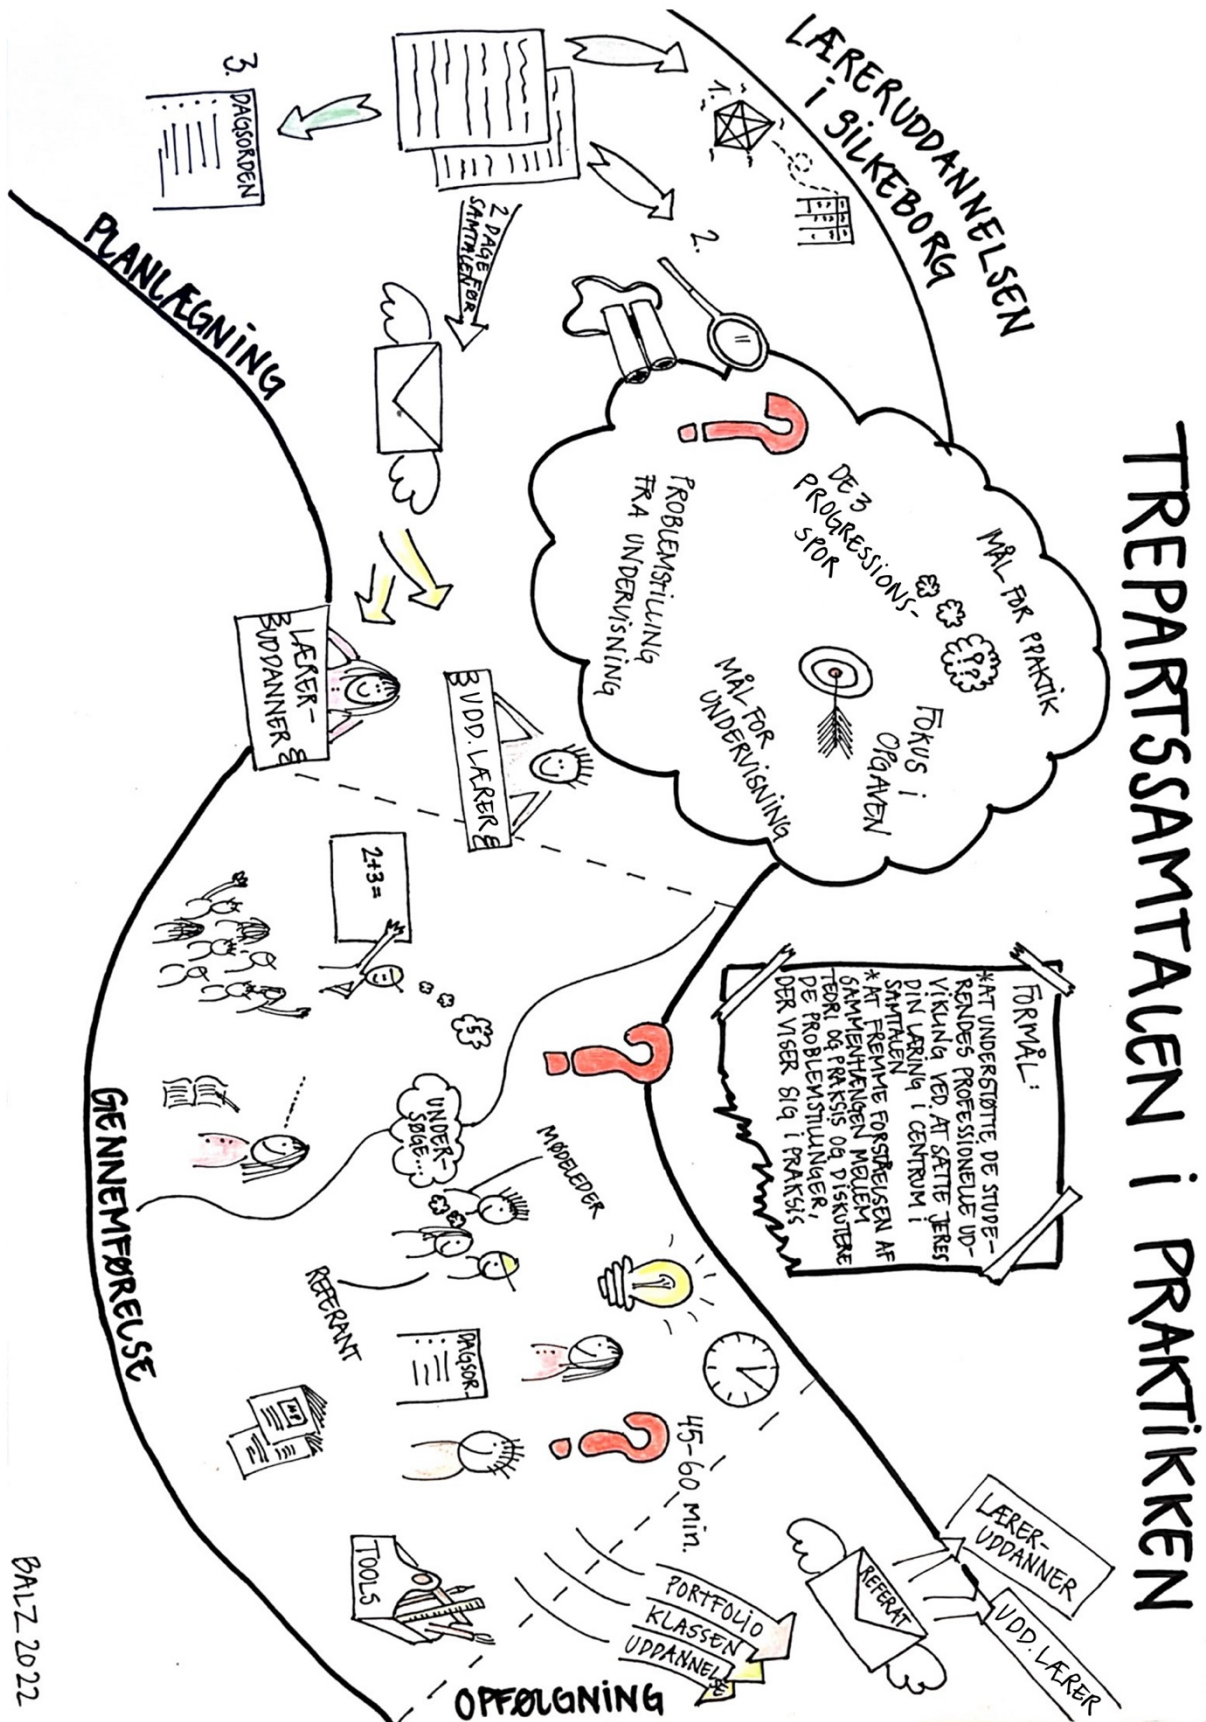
TREPARTSSAMTALEN i PRAKTIKKEN

LÆRERUDDANNELSEN i SILKEBORG

1.

2.

3.

DAGSORDEN

2 DAGE FØR SAMTALE

PLANLÆGNING

MÅL FOR PRAKTIK

DE 3 PROGRESSIONS-SPOR

FOKUS i OPGAVEN

MÅL FOR UNDERVISNING

PROBLEMSTILLING FRA UNDERVISNING

LÆRER-UDDANNER

UDD. LÆRER

FORMÅL:
*AT UNDERSTØTTE DE STUDERENDES PROFESSIONELLE UDVIKLING VED AT SÆTTE JERES DIN LÆRING i CENTRUM i SAMTALEN
*AT FREMME FORSTÅELSEN AF SAMMENHÆNGEN MELLEM TEORI OG PRAKSIS OG DISKUTERE DE PROBLEMSTILLINGER, DER VISER SIG i PRAKSIS

2+3=

5

UNDER-SØGE...

MØDELEDER

REFERANT

DAGSOR.

45-60 min.

GENNEMFØRELSE

TOOLS

PORTFOLIO

KLASSEN

UDDANNEL

REFERAT

LÆRER-UDDANNER

UDD. LÆRER

OPFØLGNING

BALZ 2022